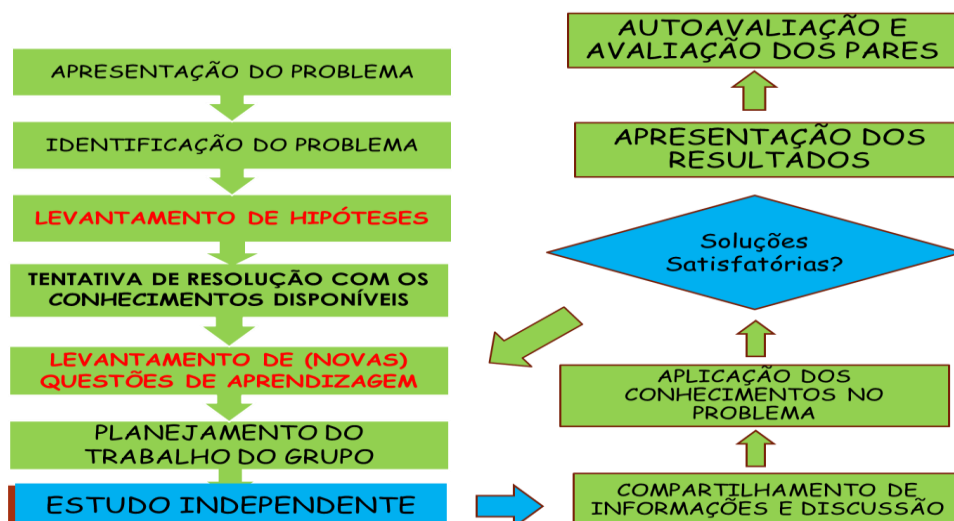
APRESENTAÇÃO DO PROBLEMA

IDENTIFICAÇÃO DO PROBLEMA

LEVANTAMENTO DE HIPÓTESES

TENTATIVA DE RESOLUÇÃO COM OS CONHECIMENTOS DISPONÍVEIS

LEVANTAMENTO DE (NOVAS) QUESTÕES DE APRENDIZAGEM

PLANEJAMENTO DO TRABALHO DO GRUPO

ESTUDO INDEPENDENTE

COMPARTILHAMENTO DE INFORMAÇÕES E DISCUSSÃO

APLICAÇÃO DOS CONHECIMENTOS NO PROBLEMA

Soluções Satisfatórias?

APRESENTAÇÃO DOS RESULTADOS

AUTOAVALIAÇÃO E AVALIAÇÃO DOS PARES